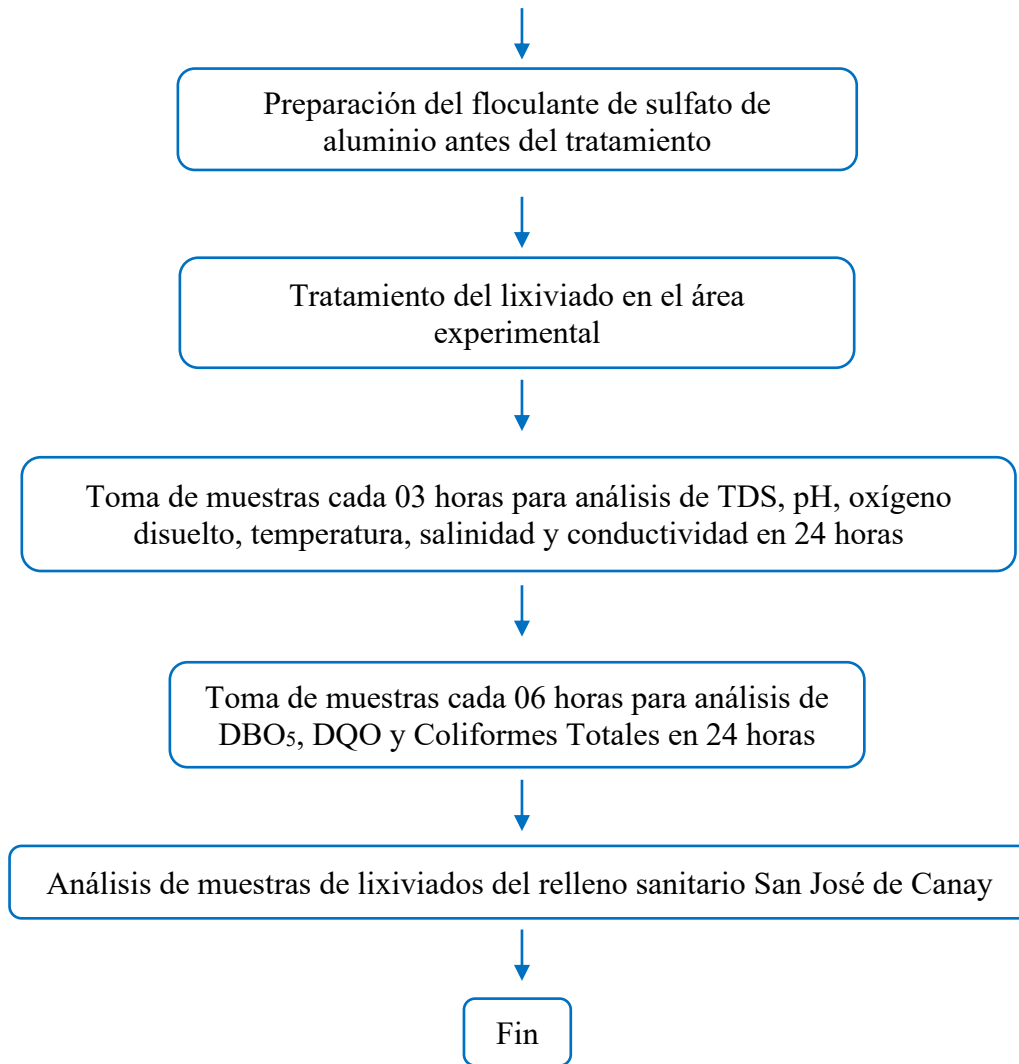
Preparación del floculante de sulfato de aluminio antes del tratamiento

Tratamiento del lixiviado en el área experimental

Toma de muestras cada 03 horas para análisis de TDS, pH, oxígeno disuelto, temperatura, salinidad y conductividad en 24 horas

Toma de muestras cada 06 horas para análisis de $DBO_5$, DQO y Coliformes Totales en 24 horas

Análisis de muestras de lixiviados del relleno sanitario San José de Canay

Fin